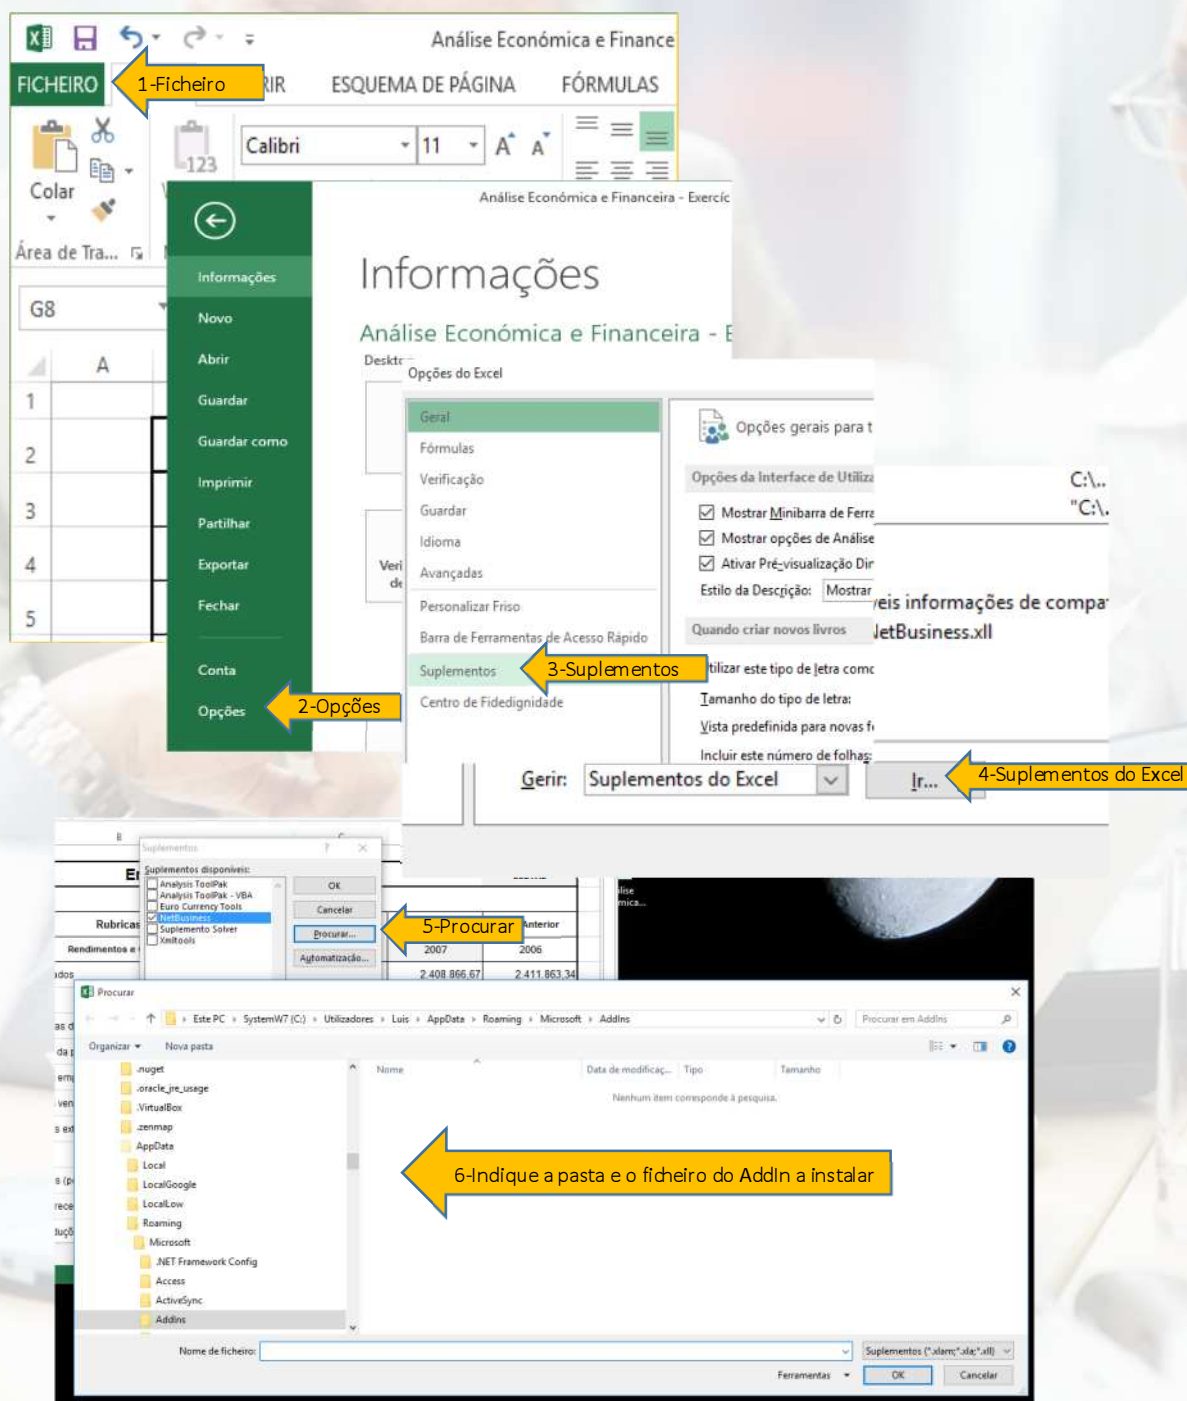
Análise Económica e Finance

FICHEIRO 1-Ficheiro RIR ESQUEMA DE PÁGINA FÓRMULAS

Colar Calibri 11 A A

Área de Tra...

G8

A

1
2
3
4
5

Análise Económica e Financeira - Exercíc

Informações
Novo
Abrir
Guardar
Guardar como
Imprimir
Partilhar
Exportar
Fechar
Conta
Opções

2-Opções

Informações

Análise Económica e Financeira - E

Deskt

Veri de

Opções do Excel

Geral
Fórmulas
Verificação
Guardar
Idioma
Avançadas
Personalizar Friso
Barra de Ferramentas de Acesso Rápido
Suplementos
Centro de Fidedignidade

3-Suplementos

Opções gerais para t

Opções da Interface de Utiliz

Mostrar Minibarra de Ferra
Mostrar opções de Análise
Ativar Pré-visualização Dir
Estilo da Descrição: Mostrar

Quando criar novos livros

tilizar este tipo de letra como
Tamanho do tipo de letra:
Vista predefinida para novas f
Incluir este número de folhas:

C:\..
"C:\.

eis informações de compa
etBusiness.xll

Gerir: Suplementos do Excel Ir...

4-Suplementos do Excel

Suplementos

Suplementos disponíveis:
Analysis ToolPak
Analysis ToolPak - VBA
Euro Currency Tools
NetBusiness
Suplemento Solver
Xmltools

OK
Cancelar
Procurar...
Automatização...

5-Procurar

Rubricas
Rendimentos e
Anterior
2007 2006
2.408.866,67 2.411.863,34

Procurar

Este PC › SystemW7 (C:) › Utilizadores › Luis › AppData › Roaming › Microsoft › AddIns

Procurar em AddIns

Organizar Nova pasta

.nuget
.oracle_jre_usage
.VirtualBox
.zenmap
AppData
Local
LocalGoogle
LocalLow
Roaming
Microsoft
.NET Framework Config
Access
ActiveSync
AddIns

Nome Data de modificaç... Tipo Tamanho

Nenhum item corresponde à pesquisa.

6-Indique a pasta e o ficheiro do AddIn a instalar

Nome de ficheiro:

Suplementos (*.xlam;*.xla;*.xll)

Ferramentas OK Cancelar